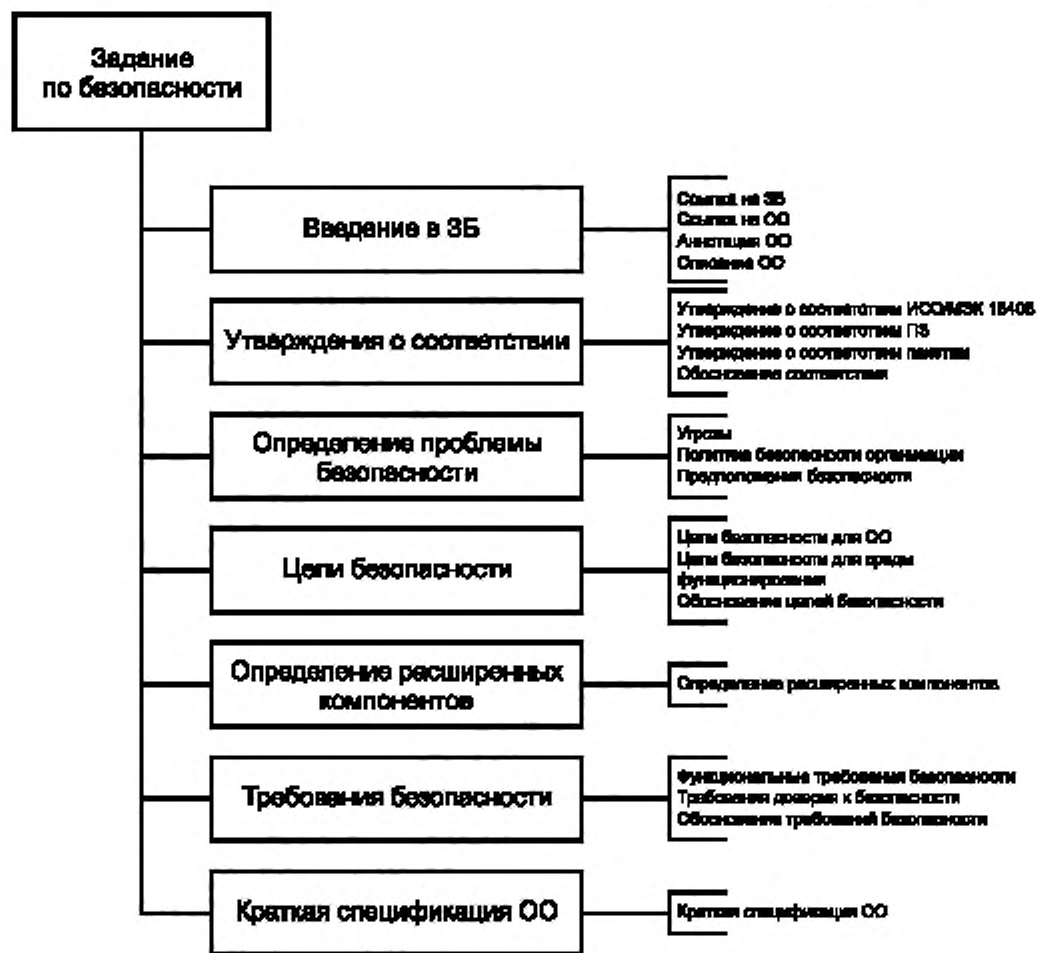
Задание по безопасности

Введение в ЗБ

Ссылка на ЗБ
Ссылка на ОО
Аннотация ОО
Описание ОО

Утверждения о соответствии

Утверждение о соответствии ИСО/МЭК 15408
Утверждение о соответствии ПЗ
Утверждение о соответствии пакетам
Обоснование соответствия

Определение проблемы безопасности

Угрозы
Политика безопасности организации
Предположения безопасности

Цели безопасности

Цели безопасности для ОО
Цели безопасности для среды функционирования
Обоснование целей безопасности

Определение расширенных компонентов

Определение расширенных компонентов

Требования безопасности

Функциональные требования безопасности
Требования доверия к безопасности
Обоснование требований безопасности

Краткая спецификация ОО

Краткая спецификация ОО